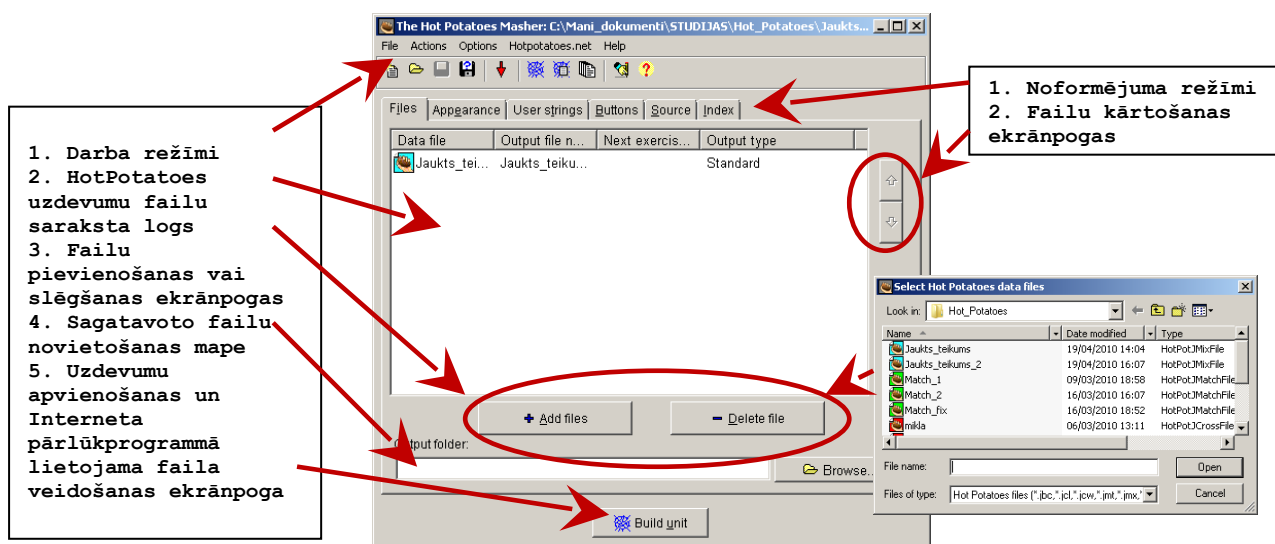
The Hot Potatoes Masher: C:\Mani_dokumenti\STUDIJAS\Hot_Potatoes\Jaukts...

File Actions Options Hotpotatoes.net Help

Files Appearance User strings Buttons Source Index

| Data file | Output file n... | Next exercis... | Output type |
|---|---|---|---|
| Jaukts_tei... | Jaukts_teiku... | | Standard |

Add files
Delete file
Output folder:
Browse...
Build unit

1. Darba režīmi
2. HotPotatoes uzdevumu failu saraksta logs
3. Failu pievienošanas vai slēgšanas ekrānpogas
4. Sagatavoto failu novietošanas mape
5. Uzdevumu apvienošanas un Interneta pārlūkprogrammā lietojama faila veidošanas ekrānpoga

1. Noformējuma režīmi
2. Failu kārtošanas ekrānpogas

Select Hot Potatoes data files

Look in: Hot_Potatoes

| Name | Date modified | Type |
|---|---|---|
| Jaukts_teikums | 19/04/2010 14:04 | HotPotJMixFile |
| Jaukts_teikums_2 | 19/04/2010 16:07 | HotPotJMixFile |
| Match_1 | 09/03/2010 18:58 | HotPotJMatchFile |
| Match_2 | 16/03/2010 16:07 | HotPotJMatchFile |
| Match_fix | 16/03/2010 18:52 | HotPotJMatchFile |
| mikla | 06/03/2010 13:11 | HotPotJCrossFile |

File name:
Open
Files of type: Hot Potatoes files (*.jbc,*.jcl,*.jcw,*.jmt,*.jmx,*
Cancel